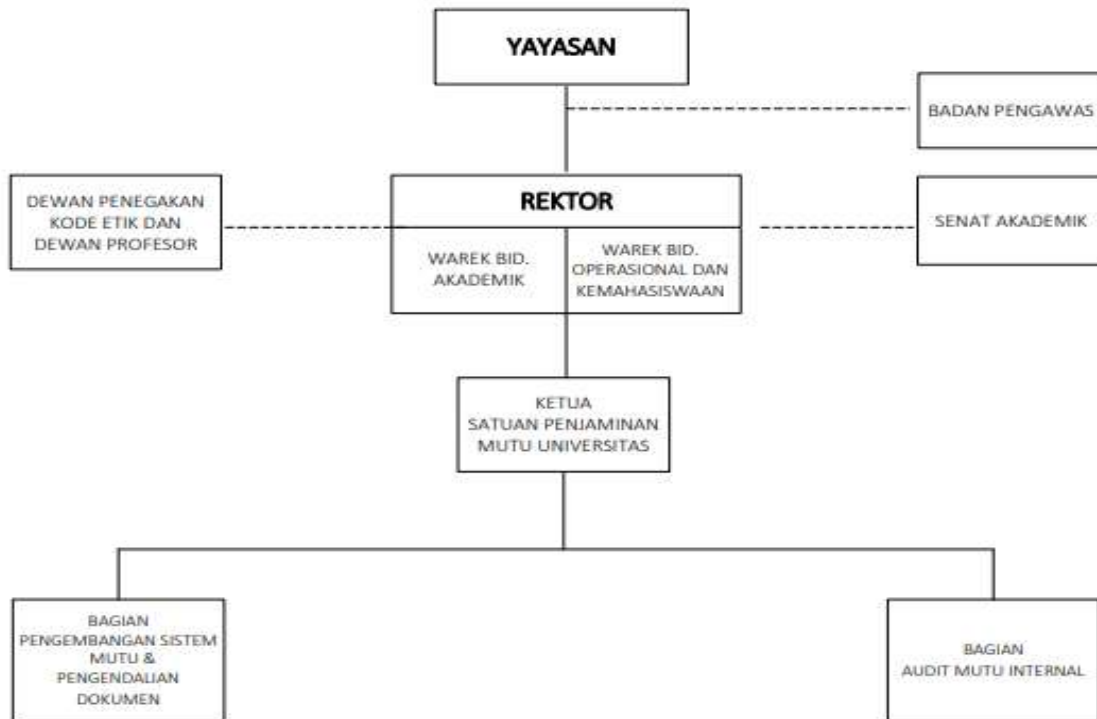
YAYASAN

BADAN PENGAWAS

DEWAN PENEGAKAN KODE ETIK DAN DEWAN PROFESOR

REKTOR

WAREK BID. AKADEMIK

WAREK BID. OPERASIONAL DAN KEMAHASISWAAN

SENAT AKADEMIK

KETUA SATUAN PENJAMINAN MUTU UNIVERSITAS

BAGIAN PENGEMBANGAN SISTEM MUTU & PENGENDALIAN DOKUMEN

BAGIAN AUDIT MUTU INTERNAL